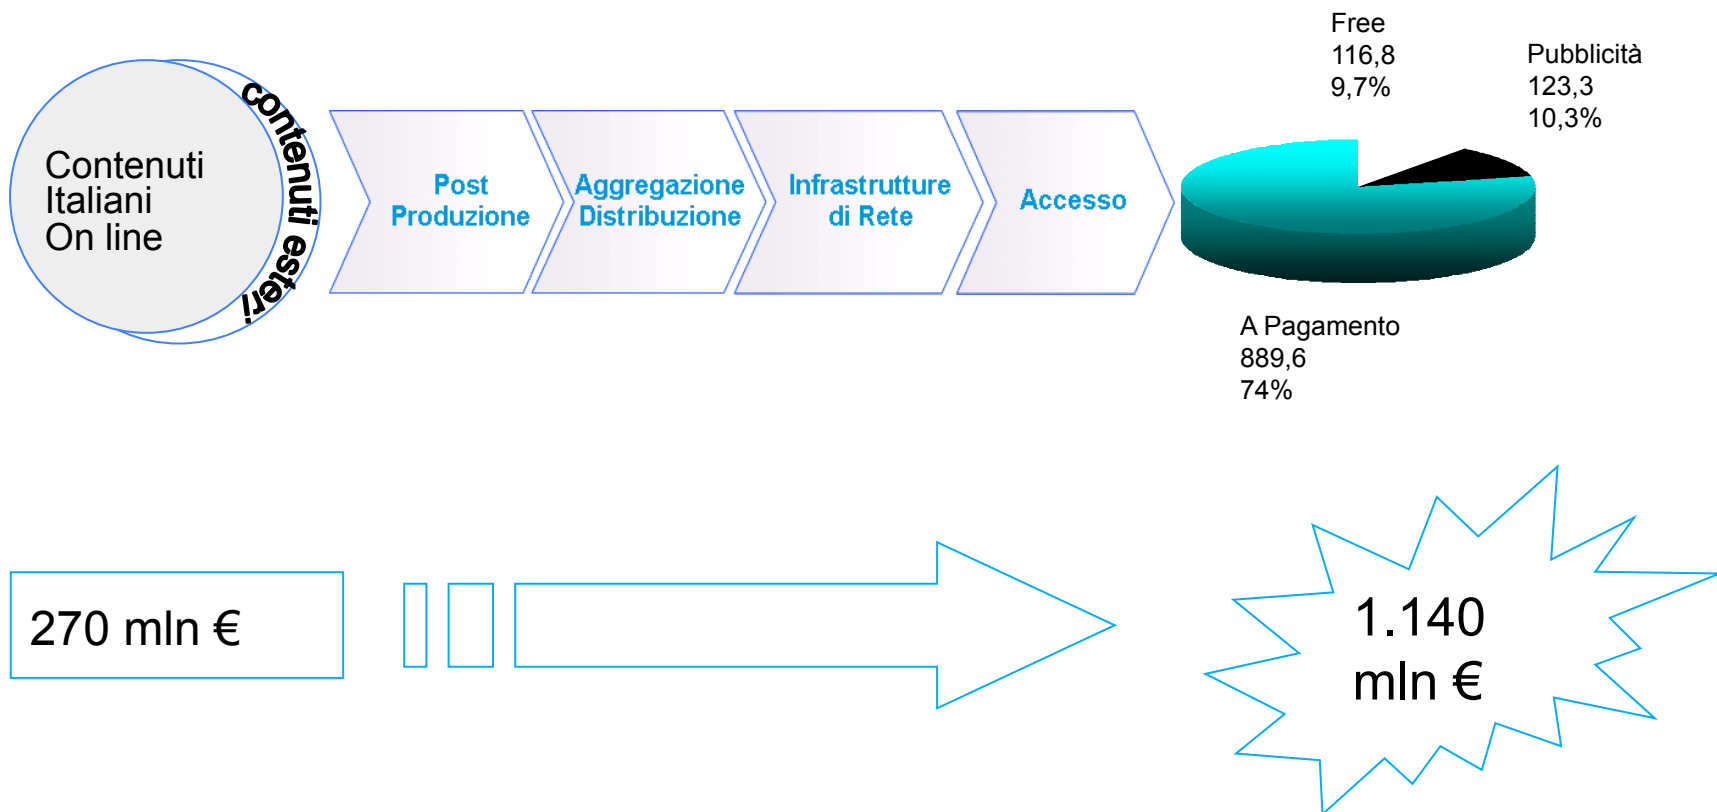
Contenuti Italiani On line

contenuti esteri

Post Produzione

Aggregazione Distribuzione

Infrastrutture di Rete

Accesso

Free
116,8
9,7%

Pubblicità
123,3
10,3%

A Pagamento
889,6
74%

270 mln €

1.140 mln €